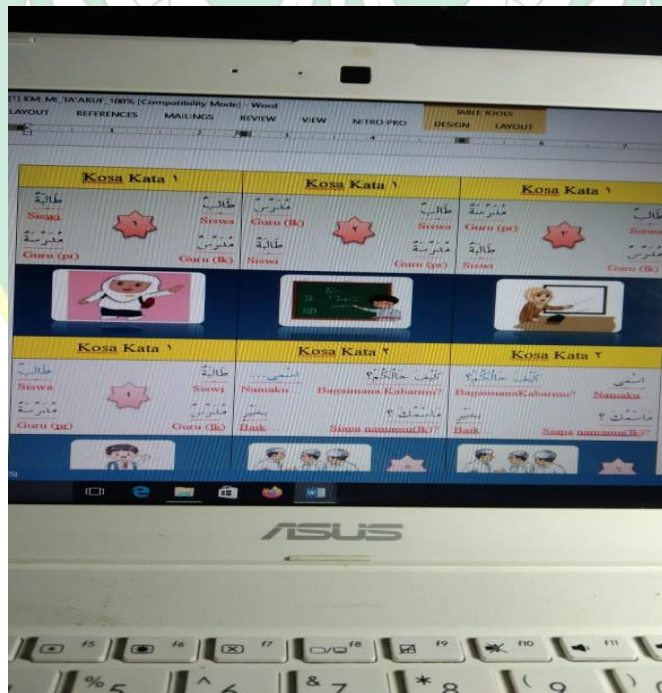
[*] KM_MI_TA'ARUF_100% [Compatibility Mode] - Word
LAYOUT REFERENCES MAILINGS REVIEW VIEW NITRO PRO TABLE TOOLS DESIGN LAYOUT

| Kosa Kata ١ | Kosa Kata ١ | Kosa Kata ١ |
|---|---|---|
| طَالِبَةٌ Siswi ١ طَالِبٌ Siswa مُدَرِّسَةٌ Guru (pr) مُدَرِّسٌ Guru (lk) | مُدَرِّسٌ Guru (lk) ٢ طَالِبٌ Siswa طَالِبَةٌ Siswi مُدَرِّسَةٌ Guru (pr) | مُدَرِّسَةٌ Guru (pr) ٣ طَالِبٌ Siswa طَالِبَةٌ Siswi مُدَرِّسٌ Guru (lk) |
| Kosa Kata ١ | Kosa Kata ٢ | Kosa Kata ٢ |
| طَالِبٌ Siswa ٤ طَالِبَةٌ Siswi مُدَرِّسَةٌ Guru (pr) مُدَرِّسٌ Guru (lk) | اِسْمِي... Namaku كَيْفَ حَالُكُمْ؟ Bagaimana Kabarmu? بِخَيْرٍ Baik مَا اسْمُكَ ؟ Siapa namamu(lk)? | كَيْفَ حَالُكُمْ؟ BagaimanaKabarmu? اِسْمِي Namaku بِخَيْرٍ Baik مَا اسْمُكَ ؟ Siapa namamu(lk)? |

ASUS

F5 F6 F7 F8 F9 F10 F11
% 5 ^ 6 & 7 * 8 ( 9 ) 0